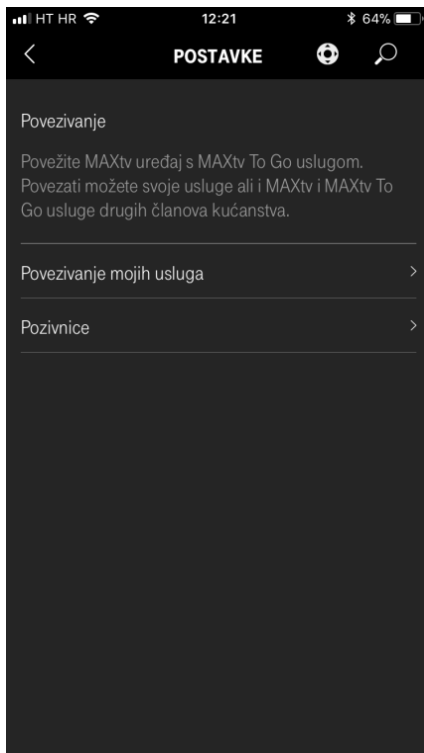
HT HR 12:21 64%

POSTAVKE

Povezivanje

Povežite MAXtv uređaj s MAXtv To Go uslugom. Povezati možete svoje usluge ali i MAXtv i MAXtv To Go usluge drugih članova kućanstva.

Povezivanje mojih usluga

Pozivnice